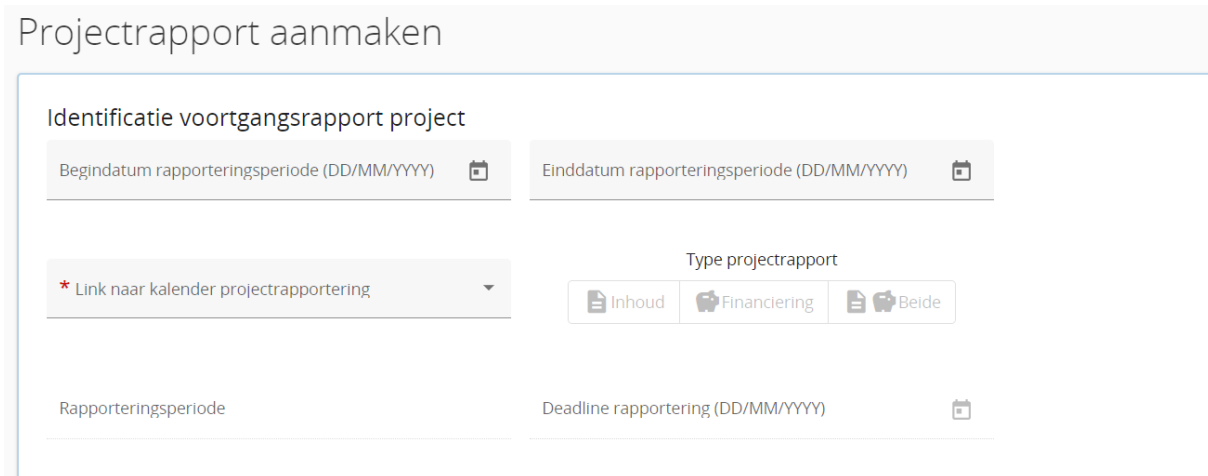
Projectrapport aanmaken

Identificatie voortgangsrapport project

Begindatum rapporteringsperiode (DD/MM/YYYY)

Einddatum rapporteringsperiode (DD/MM/YYYY)

* Link naar kalender projectrapportering

Type projectrapport

Inhoud

Financiering

Beide

Rapporteringsperiode

Deadline rapportering (DD/MM/YYYY)